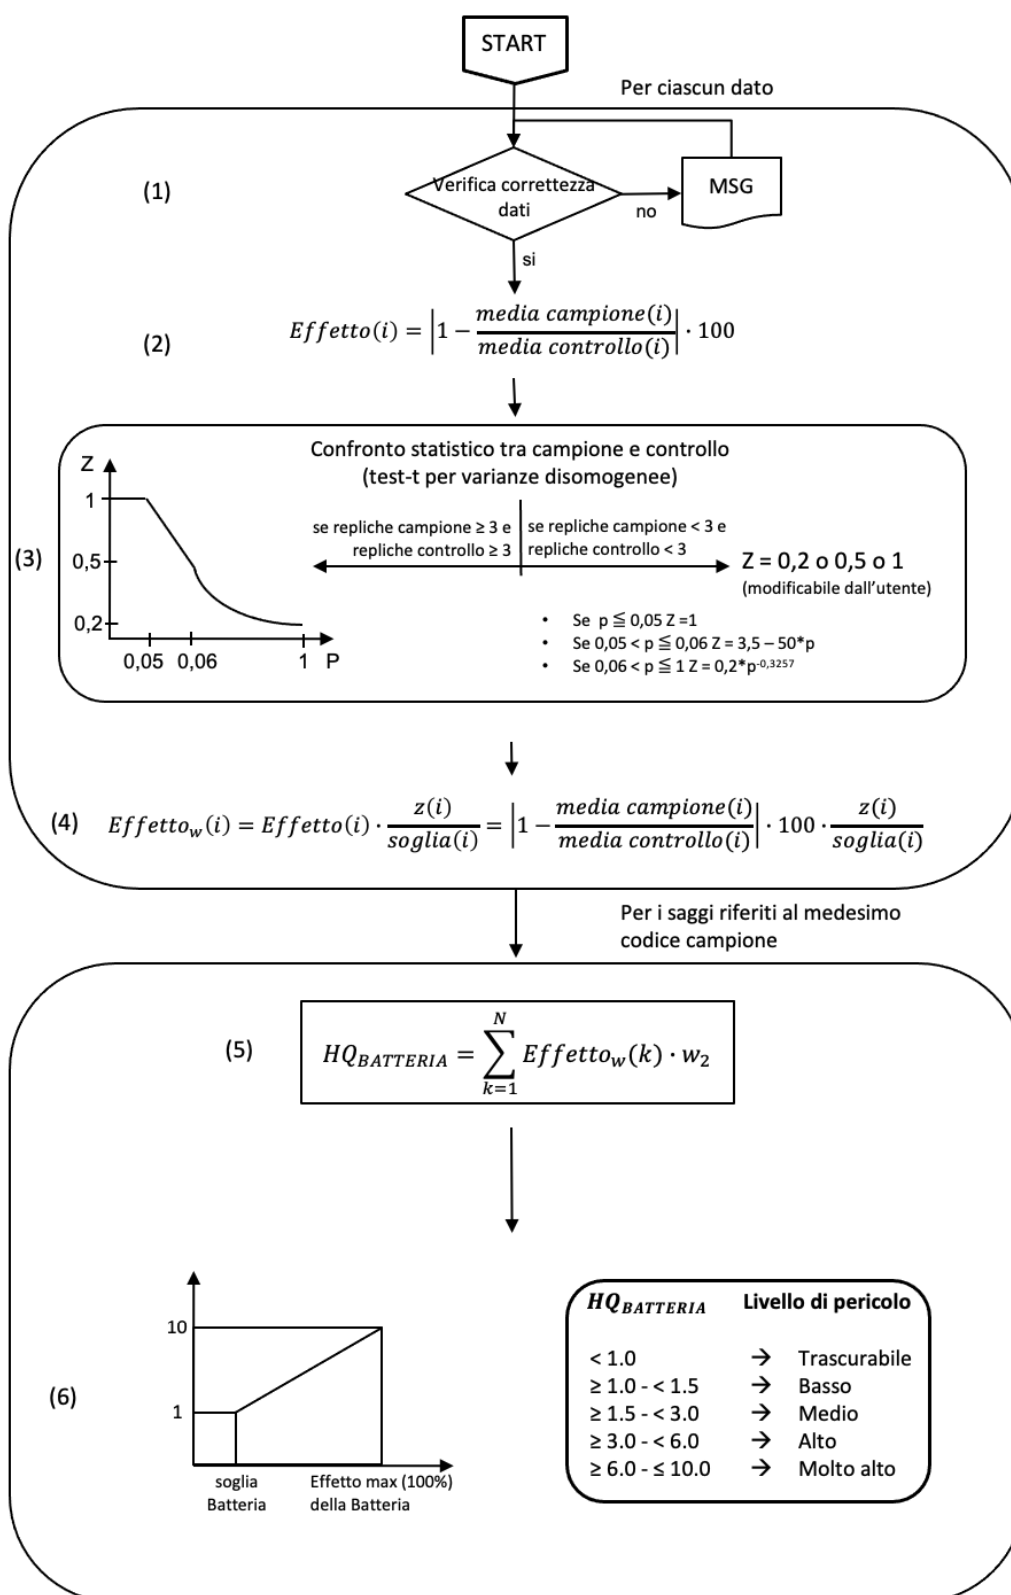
START

Per ciascun dato

(1)

Verifica correttezza dati

no

MSG

si

(2)

$Effetto(i) = \left|1 - \frac{media\ campione(i)}{media\ controllo(i)}\right| \cdot 100$

(3)

Confronto statistico tra campione e controllo (test-t per varianze disomogenee)

Z

1

0,5

0,2

0,05 0,06 1 P

se repliche campione ≥ 3 e repliche controllo ≥ 3

se repliche campione < 3 e repliche controllo < 3

Z = 0,2 o 0,5 o 1 (modificabile dall'utente)

- Se p ≦ 0,05 Z =1
- Se 0,05 < p ≦ 0,06 Z = 3,5 – 50*p
- Se 0,06 < p ≦ 1 Z = 0,2*p$^{-0,3257}$

(4) $Effetto_w(i) = Effetto(i) \cdot \frac{z(i)}{soglia(i)} = \left|1 - \frac{media\ campione(i)}{media\ controllo(i)}\right| \cdot 100 \cdot \frac{z(i)}{soglia(i)}$

Per i saggi riferiti al medesimo codice campione

(5)

$HQ_{BATTERIA} = \sum_{k=1}^{N} Effetto_w(k) \cdot w_2$

(6)

10

1

soglia Batteria

Effetto max (100%) della Batteria

| $HQ_{BATTERIA}$ | | Livello di pericolo |
|---|---|---|
| < 1.0 | → | Trascurabile |
| ≥ 1.0 - < 1.5 | → | Basso |
| ≥ 1.5 - < 3.0 | → | Medio |
| ≥ 3.0 - < 6.0 | → | Alto |
| ≥ 6.0 - ≤ 10.0 | → | Molto alto |